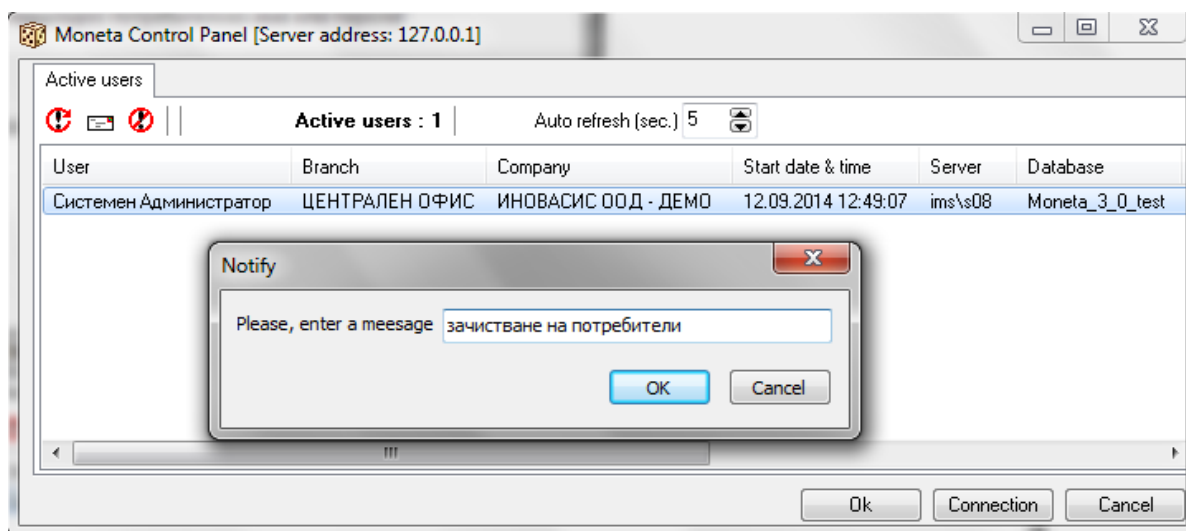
Moneta Control Panel [Server address: 127.0.0.1]

Active users

Active users : 1

Auto refresh (sec.) 5

| User | Branch | Company | Start date & time | Server | Database |
|---|---|---|---|---|---|
| Системен Администратор | ЦЕНТРАЛЕН ОФИС | ИНОВАСИС ООД - ДЕМО | 12.09.2014 12:49:07 | ims\s08 | Moneta_3_0_test |

Notify

Please, enter a meesage зачистване на потребители

OK Cancel

Ok Connection Cancel